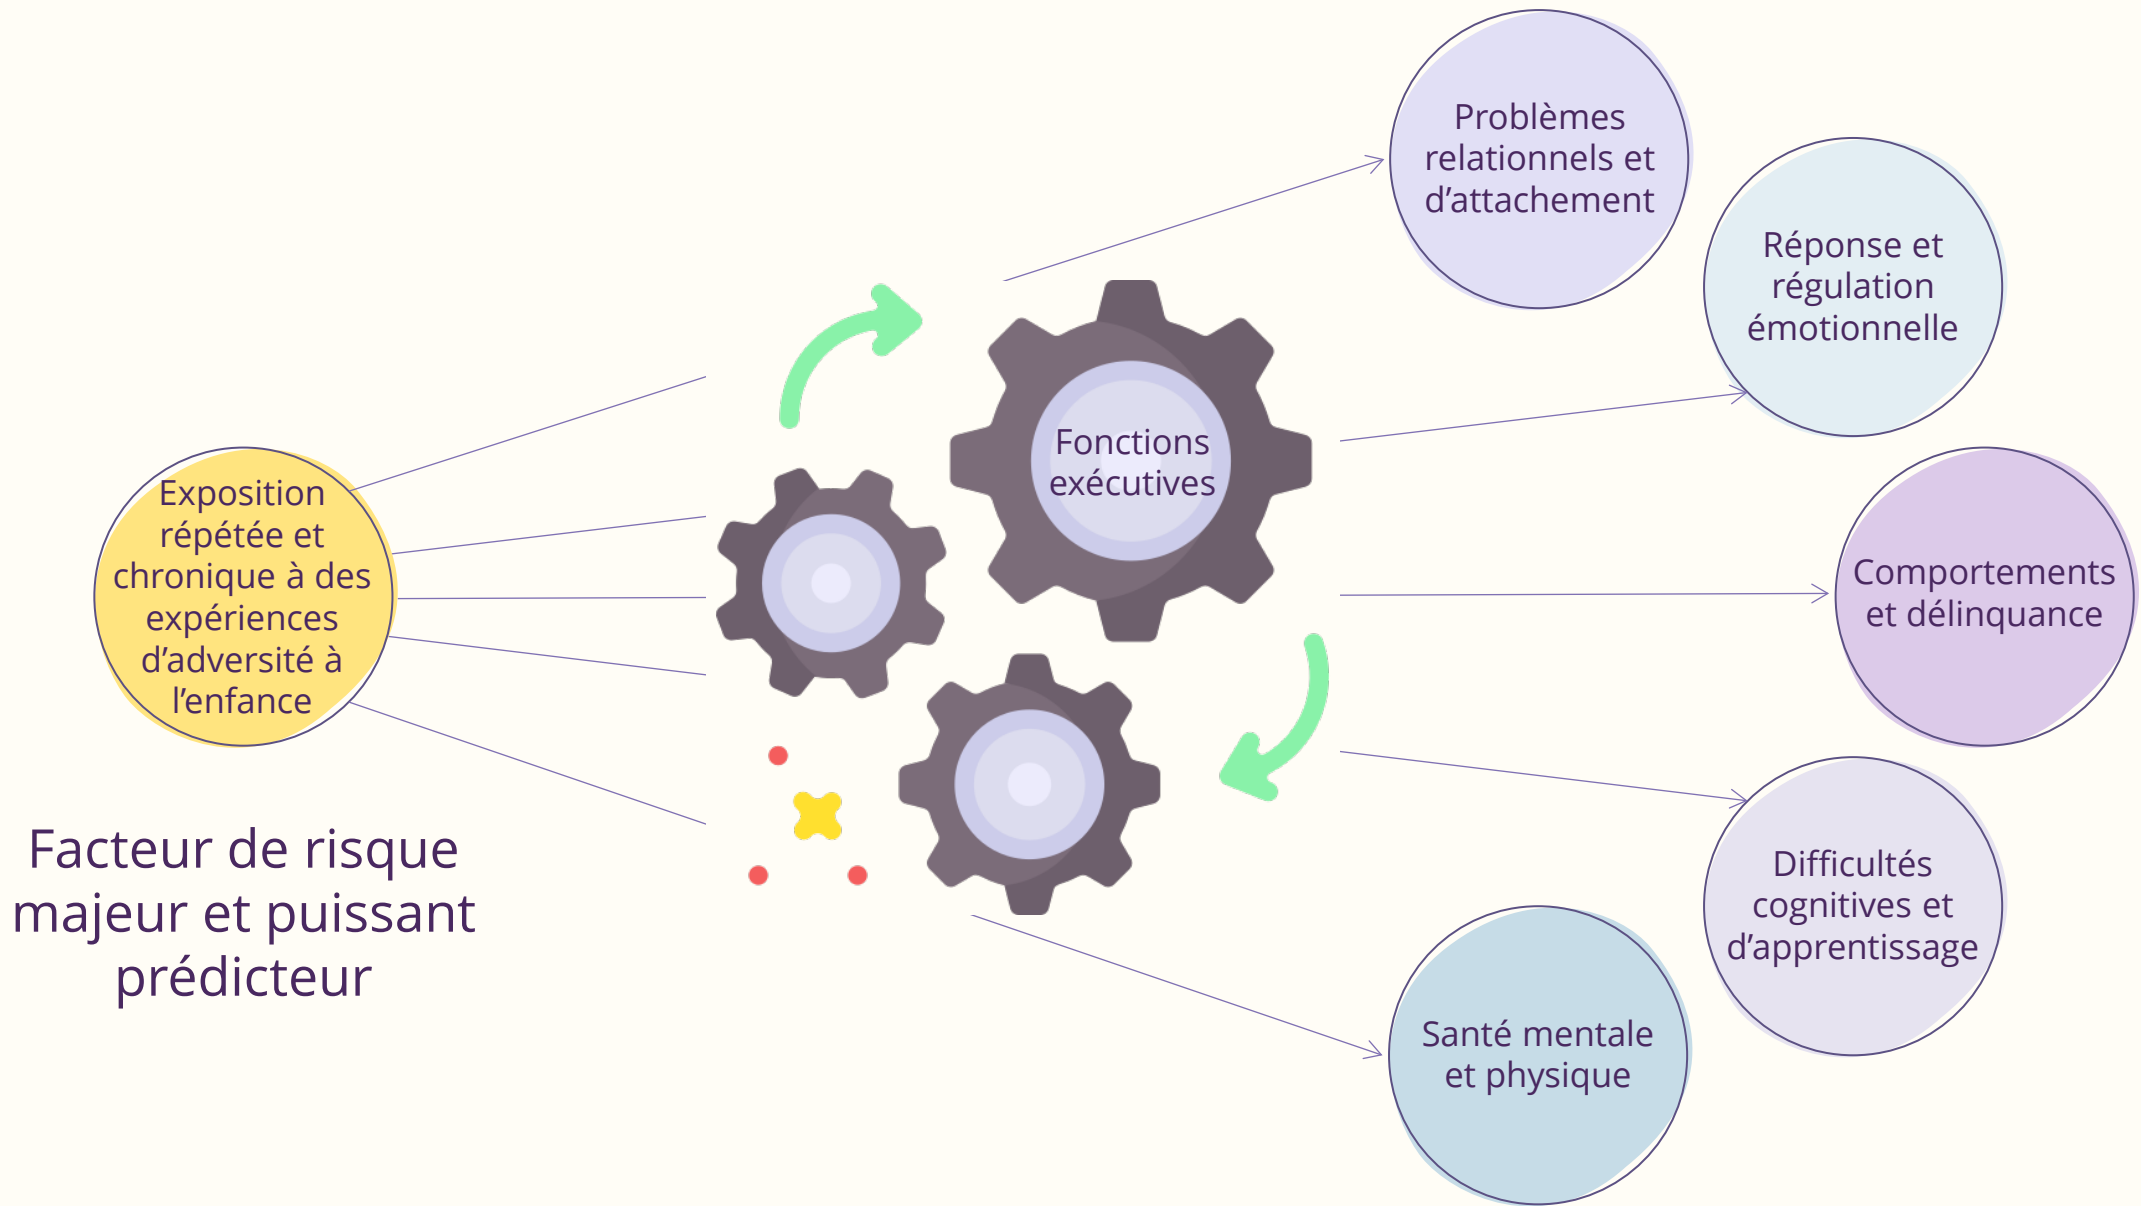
Exposition répétée et chronique à des expériences d'adversité à l'enfance

Facteur de risque majeur et puissant prédicteur

Fonctions exécutives

Problèmes relationnels et d'attachement

Réponse et régulation émotionnelle

Comportements et délinquance

Difficultés cognitives et d'apprentissage

Santé mentale et physique